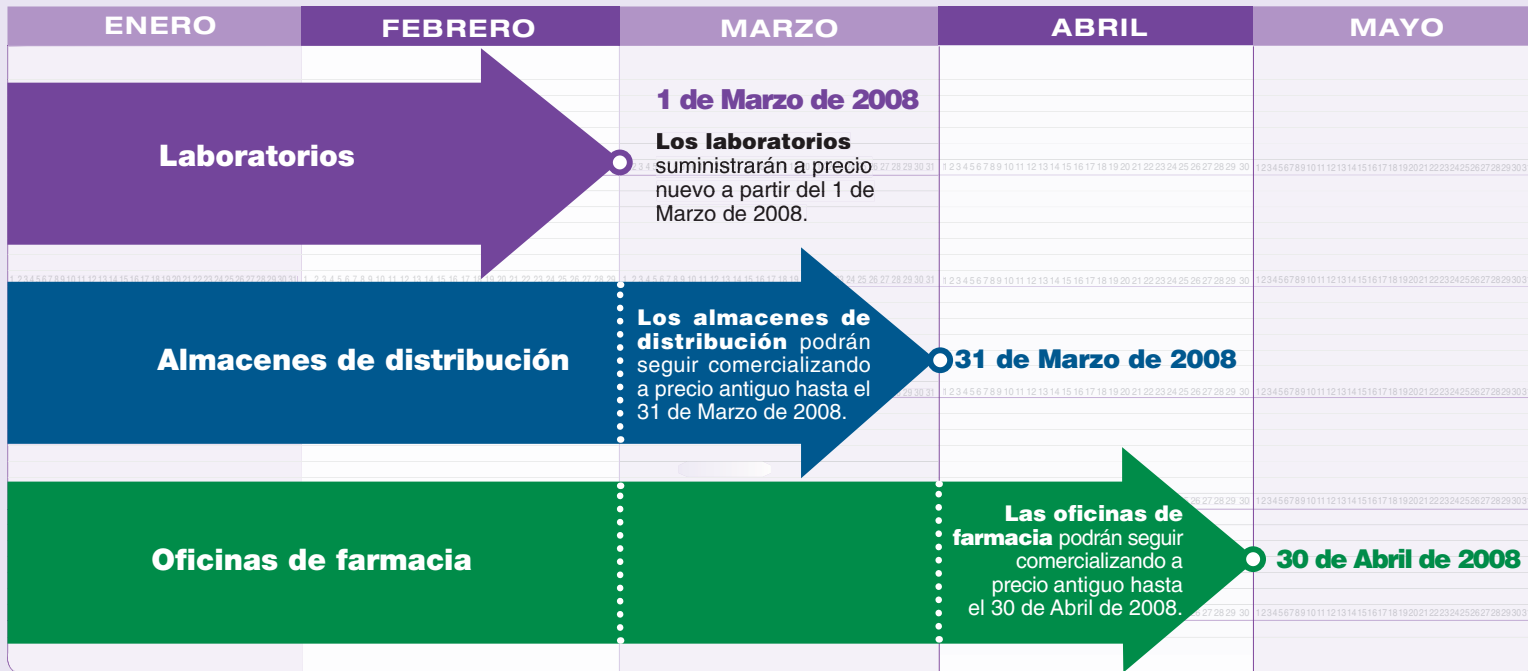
| ENERO | FEBRERO | MARZO | ABRIL | MAYO |
|---|---|---|---|---|

Laboratorios

1 de Marzo de 2008

**Los laboratorios** suministrarán a precio nuevo a partir del 1 de Marzo de 2008.

Almacenes de distribución

**Los almacenes de distribución** podrán seguir comercializando a precio antiguo hasta el 31 de Marzo de 2008.

31 de Marzo de 2008

Oficinas de farmacia

**Las oficinas de farmacia** podrán seguir comercializando a precio antiguo hasta el 30 de Abril de 2008.

30 de Abril de 2008